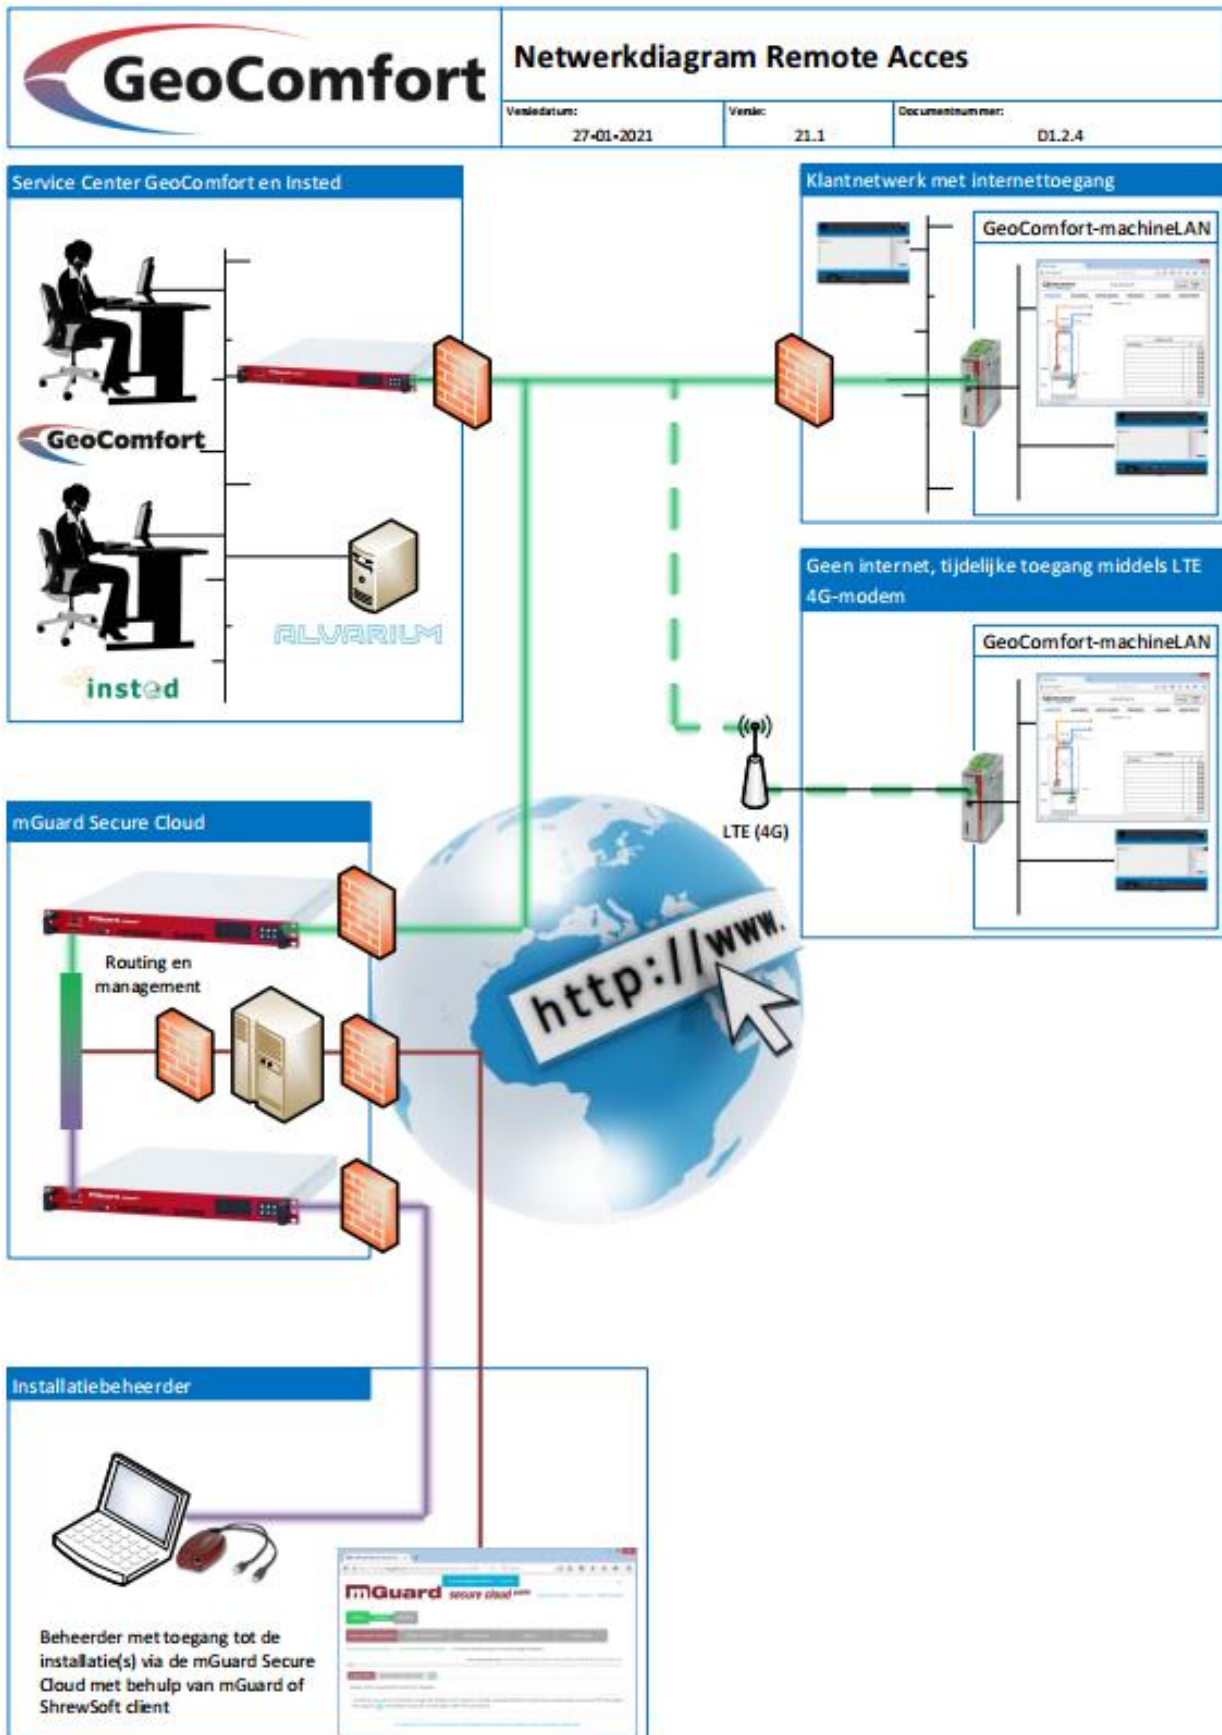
GeoComfort

Netwerkdiagram Remote Acces

| Versiedatum: | Versie: | Documentnummer: |
|---|---|---|
| 27-01-2021 | 21.1 | D1.2.4 |

Service Center GeoComfort en Insted

GeoComfort

ALVARIUM

insted

Klantnetwerk met internettoegang

GeoComfort-machineLAN

Geen internet, tijdelijke toegang middels LTE 4G-modem

GeoComfort-machineLAN

LTE (4G)

mGuard Secure Cloud

Routing en management

http://www.

Installatiebeheerder

mGuard secure cloud

Beheerder met toegang tot de installatie(s) via de mGuard Secure Cloud met behulp van mGuard of ShrewSoft client